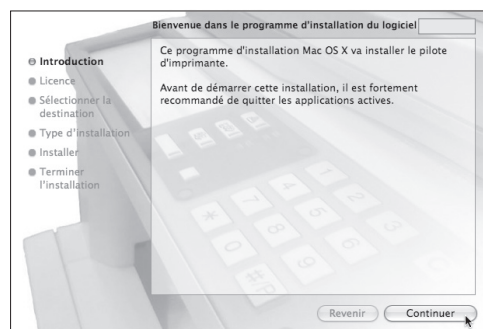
Bienvenue dans le programme d'installation du logiciel

Introduction
Licence
Sélectionner la destination
Type d'installation
Installer
Terminer l'installation

Ce programme d'installation Mac OS X va installer le pilote d'imprimante.

Avant de démarrer cette installation, il est fortement recommandé de quitter les applications actives.

Revenir
Continuer